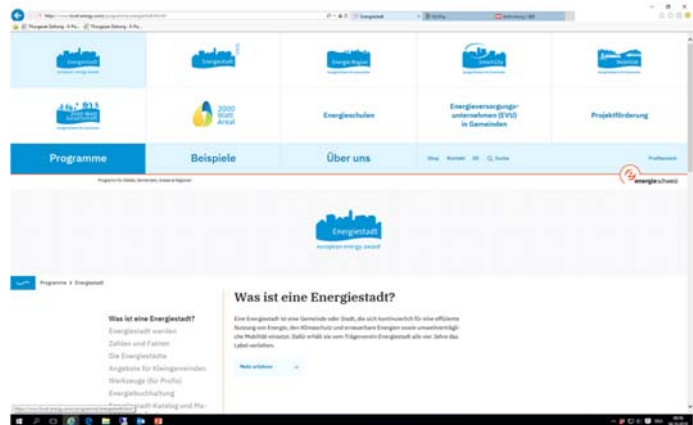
Energiestadt
european energy award

Energiestadt

Energie-Region

SmartCity

2000 Watt Gesellschaft

2000 Watt Areal

Energieschulen

Energieversorgungsunternehmen (EVU) in Gemeinden

Projektförderung

Programme

Beispiele

Über uns

Shop Kontakt DE Suche

Profilbereich

energieschweiz

Energiestadt
european energy award

Programme > Energiestadt

Was ist eine Energiestadt?

Was ist eine Energiestadt?

Energiestadt werden

Zahlen und Fakten

Die Energiestädte

Angebote für Kleingemeinden

Werkzeuge (für Profis)

Energiebuchhaltung

Eine Energiestadt ist eine Gemeinde oder Stadt, die sich kontinuierlich für eine effiziente Nutzung von Energie, den Klimaschutz und erneuerbare Energien sowie umweltverträgliche Mobilität einsetzt. Dafür erhält sie vom Trägerverein Energiestadt alle vier Jahre das Label verliehen.

Mehr erfahren